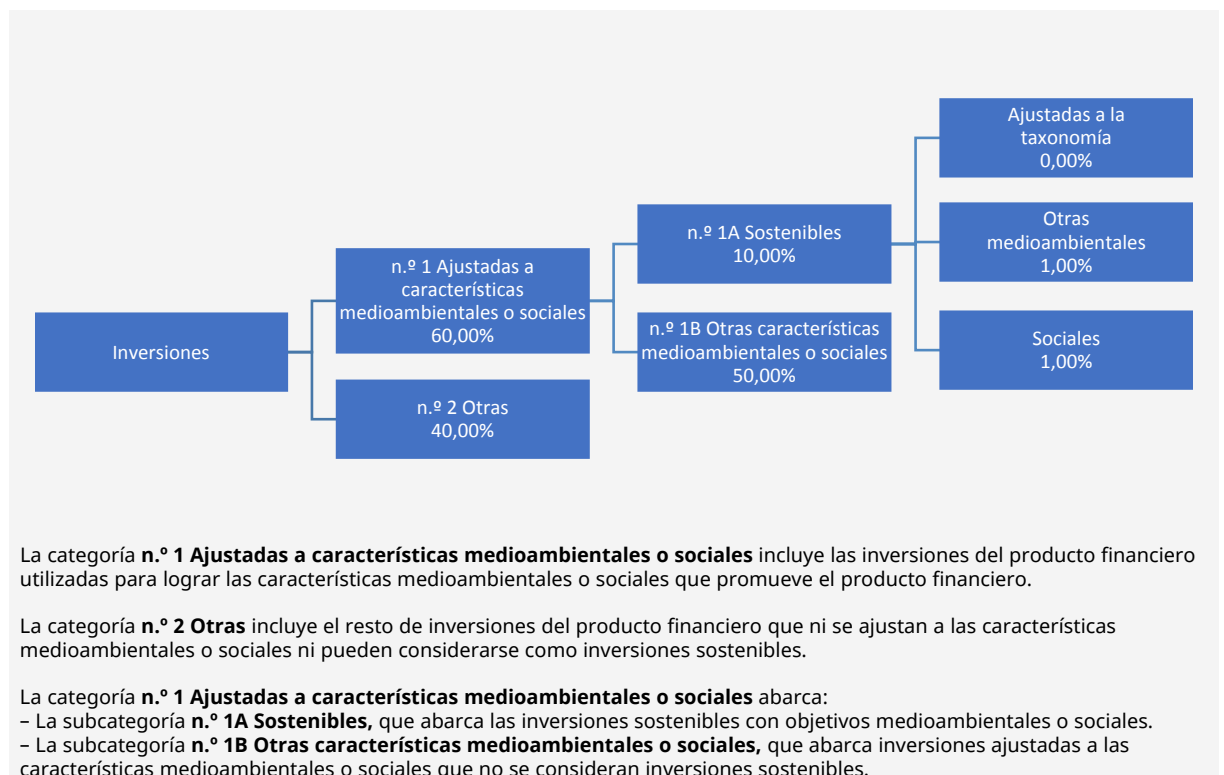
Inversiones

n.º 1 Ajustadas a características medioambientales o sociales
60,00%

n.º 2 Otras
40,00%

n.º 1A Sostenibles
10,00%

n.º 1B Otras características medioambientales o sociales
50,00%

Ajustadas a la taxonomía
0,00%

Otras medioambientales
1,00%

Sociales
1,00%

La categoría **n.º 1 Ajustadas a características medioambientales o sociales** incluye las inversiones del producto financiero utilizadas para lograr las características medioambientales o sociales que promueve el producto financiero.

La categoría **n.º 2 Otras** incluye el resto de inversiones del producto financiero que ni se ajustan a las características medioambientales o sociales ni pueden considerarse como inversiones sostenibles.

La categoría **n.º 1 Ajustadas a características medioambientales o sociales** abarca:
– La subcategoría **n.º 1A Sostenibles,** que abarca las inversiones sostenibles con objetivos medioambientales o sociales.
– La subcategoría **n.º 1B Otras características medioambientales o sociales,** que abarca inversiones ajustadas a las características medioambientales o sociales que no se consideran inversiones sostenibles.